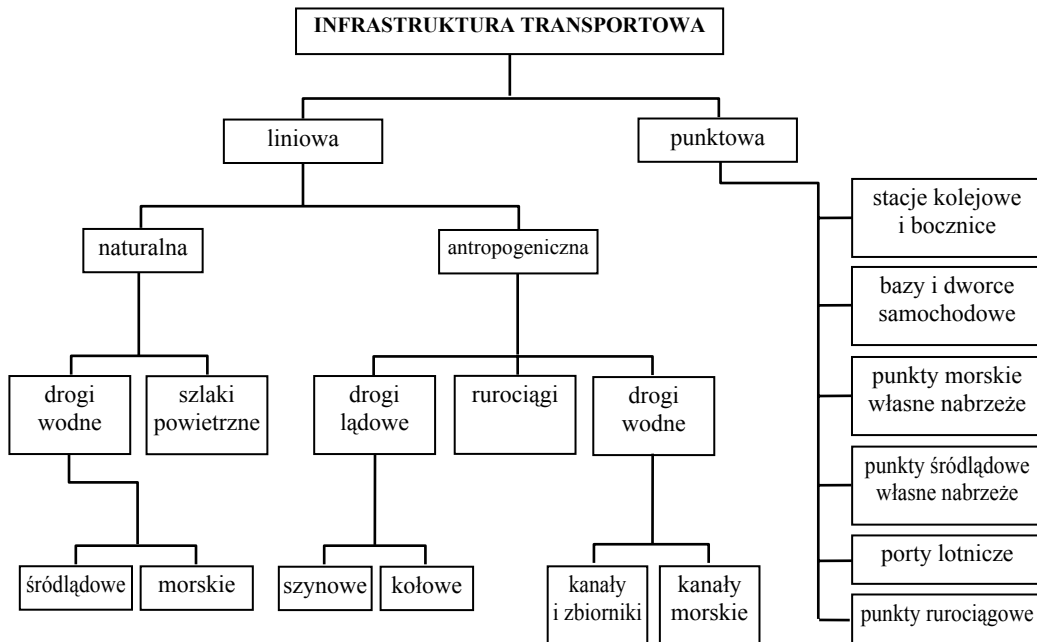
INFRASTRUKTURA TRANSPORTOWA

liniowa

punktowa

naturalna

antropogeniczna

drogi wodne

szlaki powietrzne

drogi lądowe

rurociągi

drogi wodne

środlądowe

morskie

szynowe

kołowe

kanały i zbiorniki

kanały morskie

stacje kolejowe i bocznice

bazy i dworce samochodowe

punkty morskie własne nabrzeże

punkty śródlądowe własne nabrzeże

porty lotnicze

punkty rurociągowe